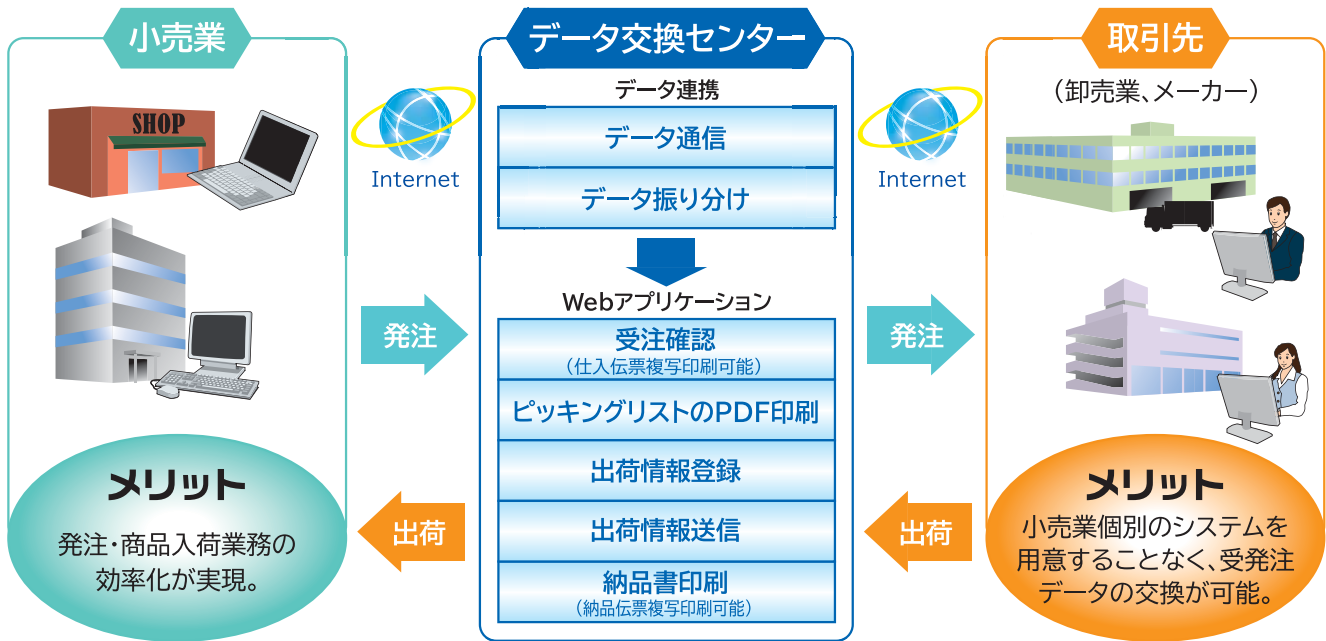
小売業

SHOP

メリット

発注・商品入荷業務の効率化が実現。

Internet

発注

出荷

データ交換センター

データ連携

データ通信

データ振り分け

Webアプリケーション

受注確認
（仕入伝票複写印刷可能）

ピッキングリストのPDF印刷

出荷情報登録

出荷情報送信

納品書印刷
（納品伝票複写印刷可能）

Internet

発注

出荷

取引先

（卸売業、メーカー）

メリット

小売業個別のシステムを用意することなく、受発注データの交換が可能。